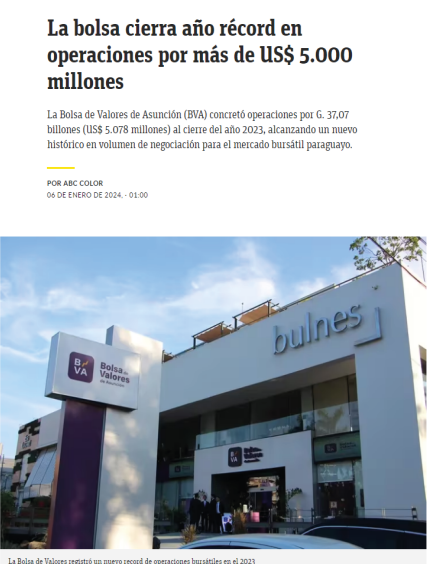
La bolsa cierra año récord en operaciones por más de US$ 5.000 millones

La Bolsa de Valores de Asunción (BVA) concretó operaciones por G. 37,07 billones (US$ 5.078 millones) al cierre del año 2023, alcanzando un nuevo histórico en volumen de negociación para el mercado bursátil paraguayo.

POR ABC COLOR
06 DE ENERO DE 2024 - 01:00

bulnes

BVA Bolsa de Valores de Asunción

BVA

La Bolsa de Valores registró un nuevo record de operaciones bursátiles en el 2023